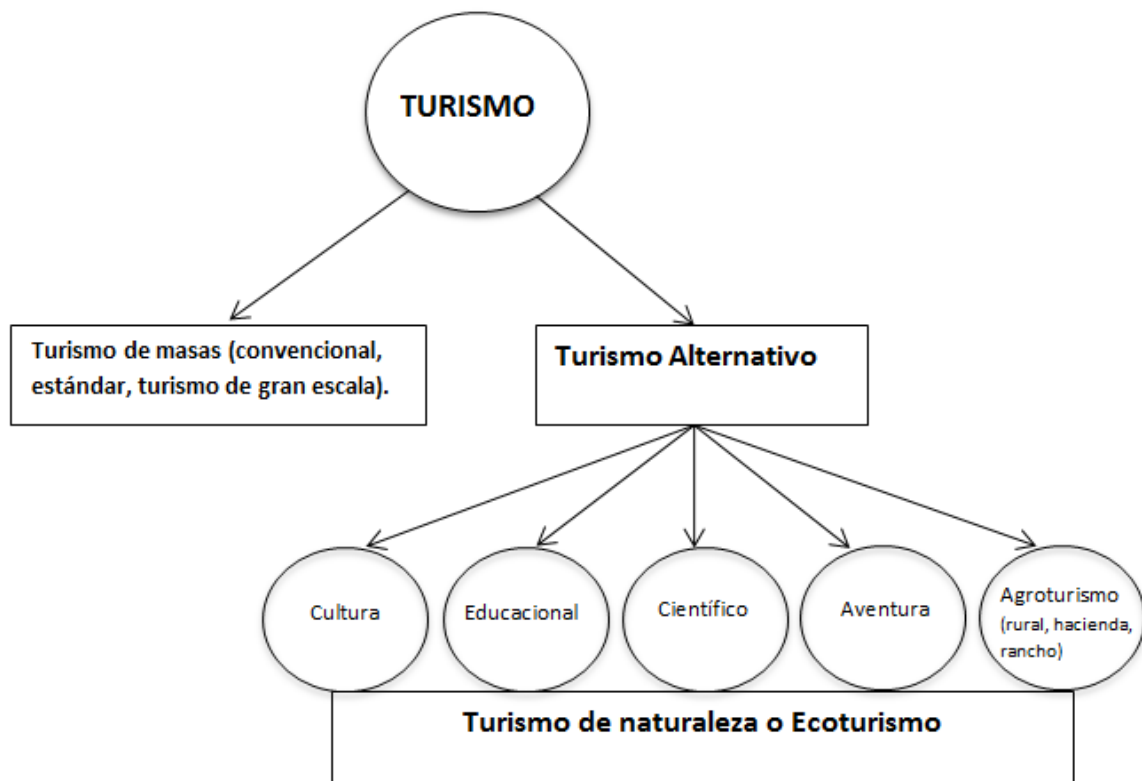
TURISMO

Turismo de masas (convencional, estándar, turismo de gran escala).

Turismo Alternativo

Cultura

Educacional

Científico

Aventura

Agroturismo (rural, hacienda, rancho)

Turismo de naturaleza o Ecoturismo